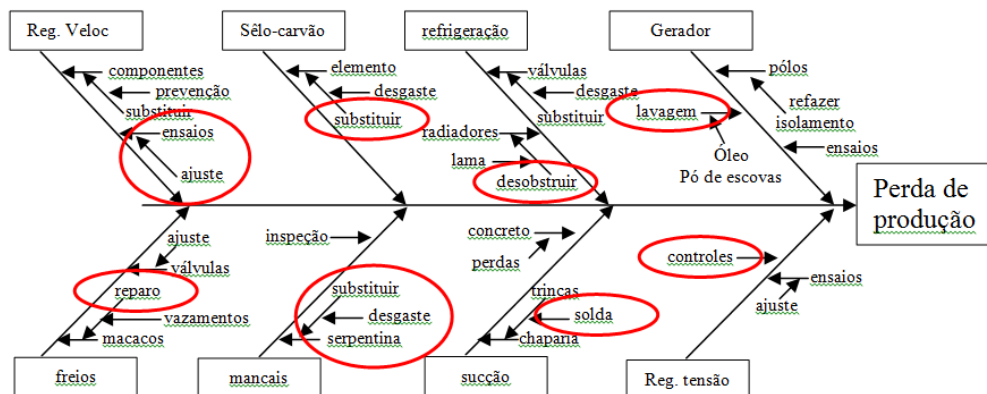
Reg. Veloc

componentes
prevenção
substituir
ensaios
ajuste

Sêlo-carvão

elemento
desgaste
substituir

refrigeração

válvulas
desgaste
substituir
radiadores
lama
desobstruir

Gerador

pólos
lavagem
refazer isolamento
ensaios
Óleo
Pó de escovas

Perda de produção

ajuste
válvulas
reparo
vazamentos
macacos
freios

inspeção
substituir
desgaste
serpentina
mancais

concreto
perdas
trincas
solda
chaparia
sucção

controles
ensaios
ajuste
Reg. tensão